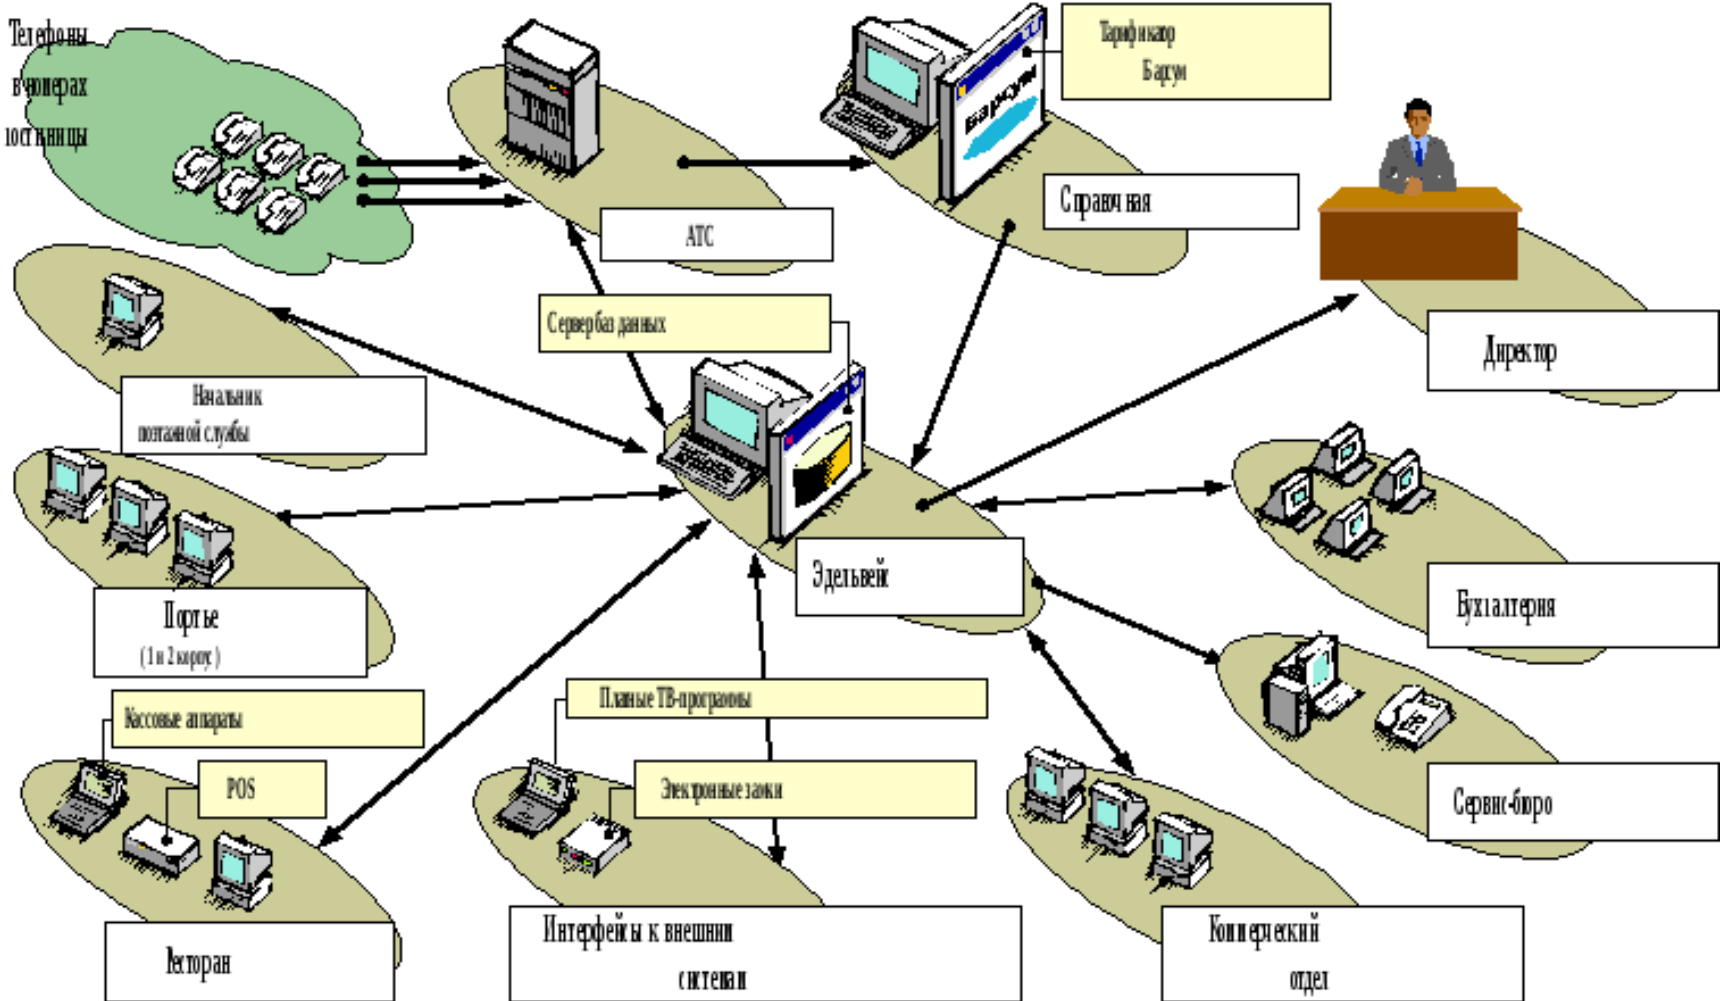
Телефоны в номерах гостиницы

АТС

Тарификатор Барсум

Барсум

Справочная

Директор

Сервер баз данных

Начальник портажной службы

Портье (1 и 2 корпус)

Эдельвейс

Бухгалтерия

Сервис-бюро

Кассовые аппараты

POS

Платные ТВ-программы

Электронные замки

Ресторан

Интерфейсы к внешним системам

Коммерческий отдел